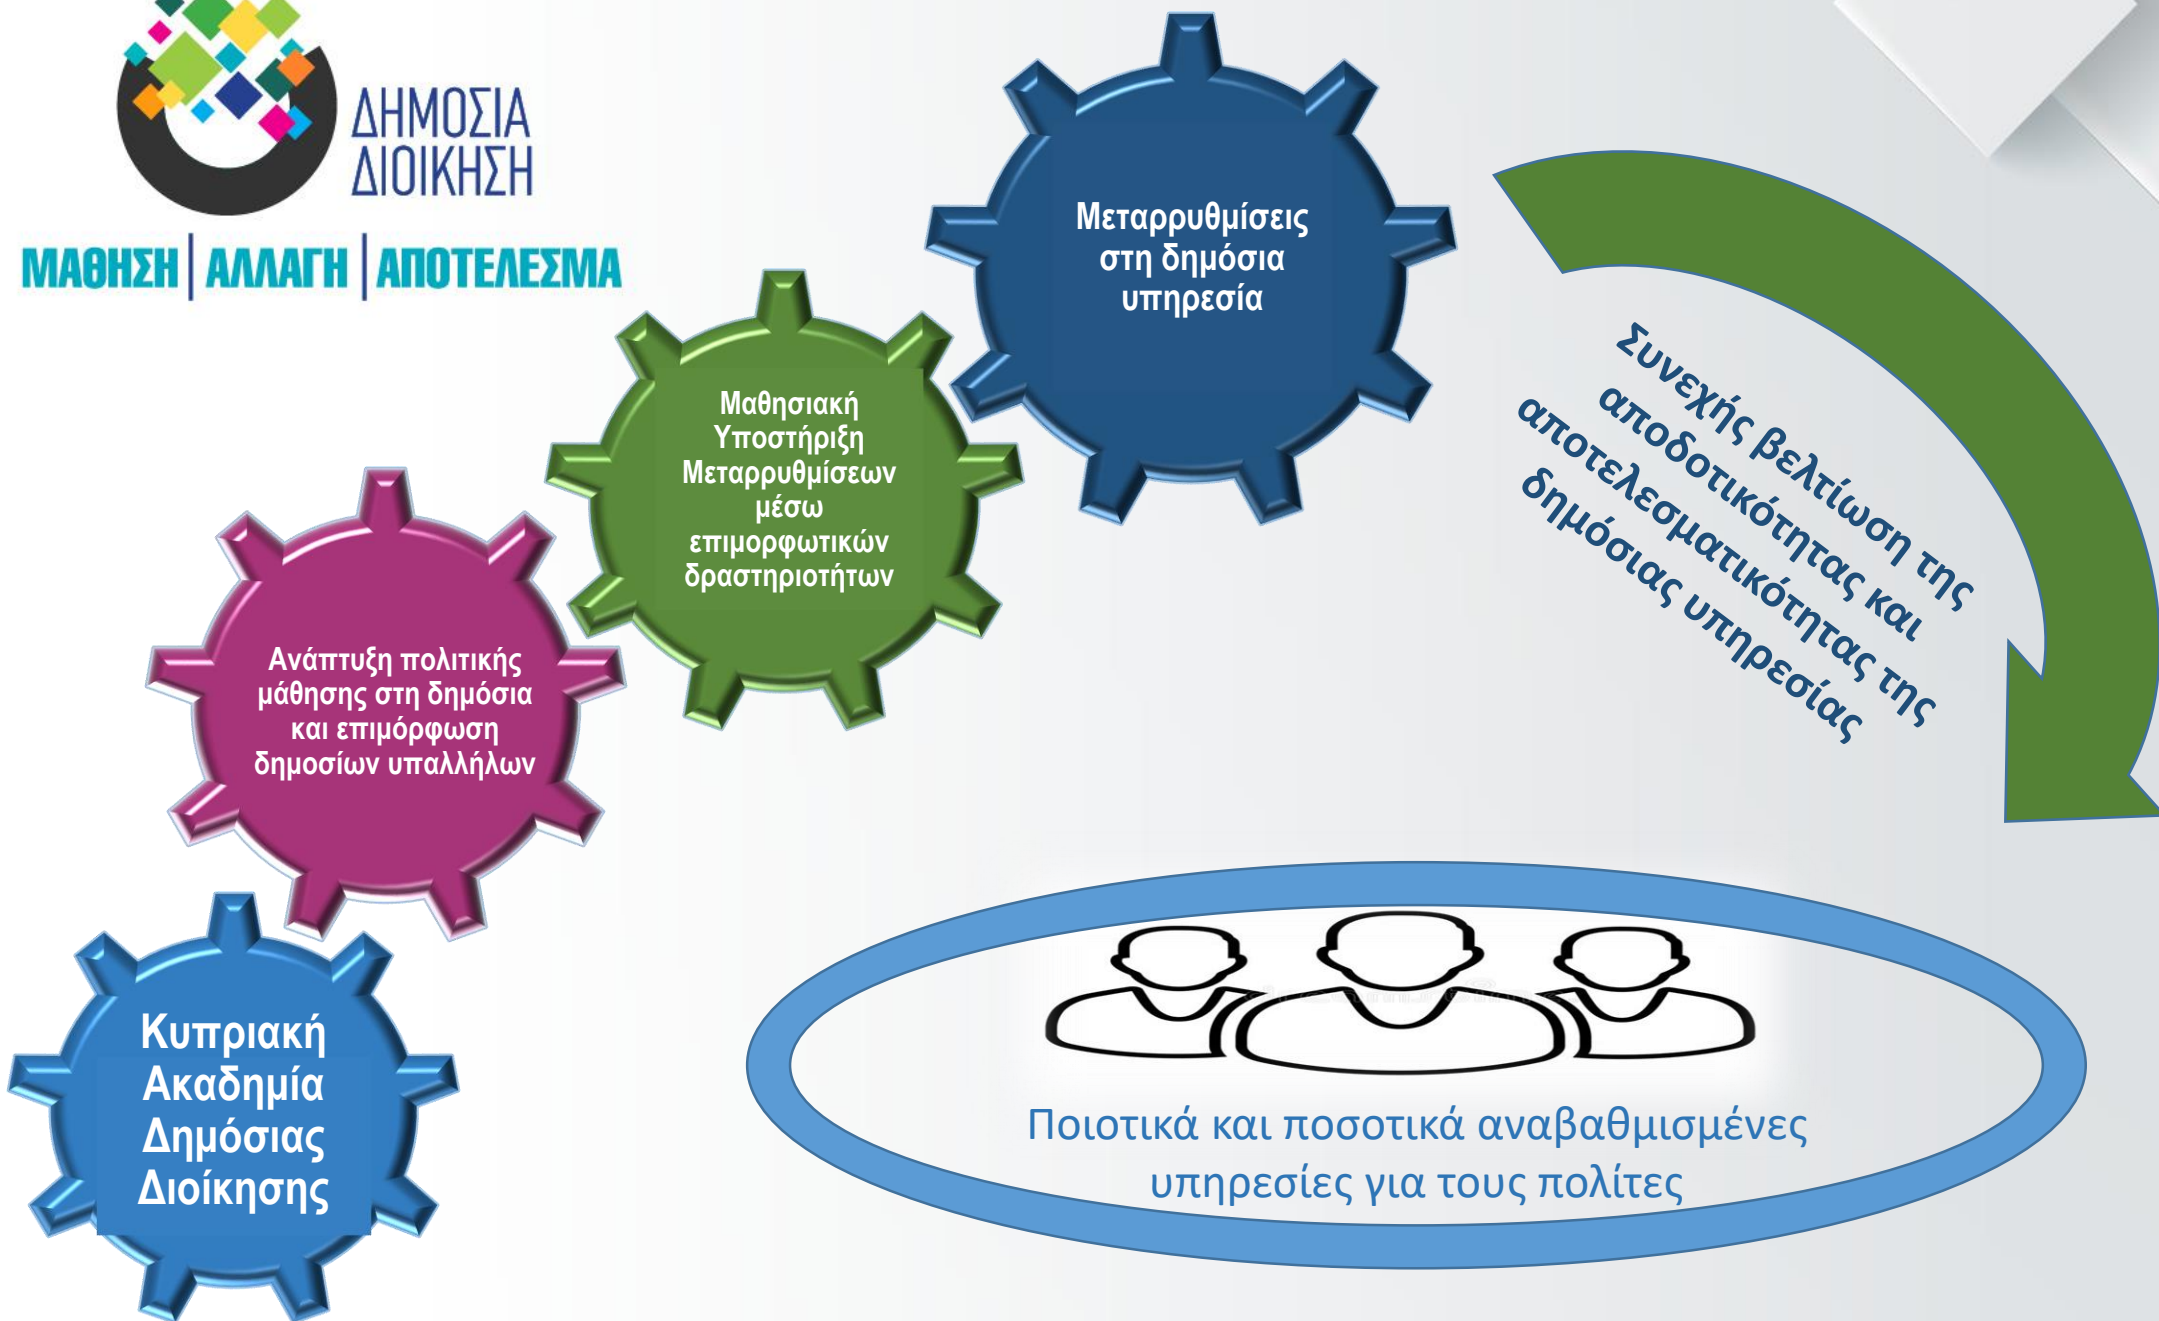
ΔΗΜΟΣΙΑ ΔΙΟΙΚΗΣΗ
ΜΑΘΗΣΗ | ΑΛΛΑΓΗ | ΑΠΟΤΕΛΕΣΜΑ

Μεταρρυθμίσεις στη δημόσια υπηρεσία

Μαθησιακή Υποστήριξη Μεταρρυθμίσεων μέσω επιμορφωτικών δραστηριοτήτων

Ανάπτυξη πολιτικής μάθησης στη δημόσια και επιμόρφωση δημοσίων υπαλλήλων

Κυπριακή Ακαδημία Δημόσιας Διοίκησης

Συνεχής βελτίωση της αποδοτικότητας και αποτελεσματικότητας της δημόσιας υπηρεσίας

Ποιοτικά και ποσοτικά αναβαθμισμένες υπηρεσίες για τους πολίτες